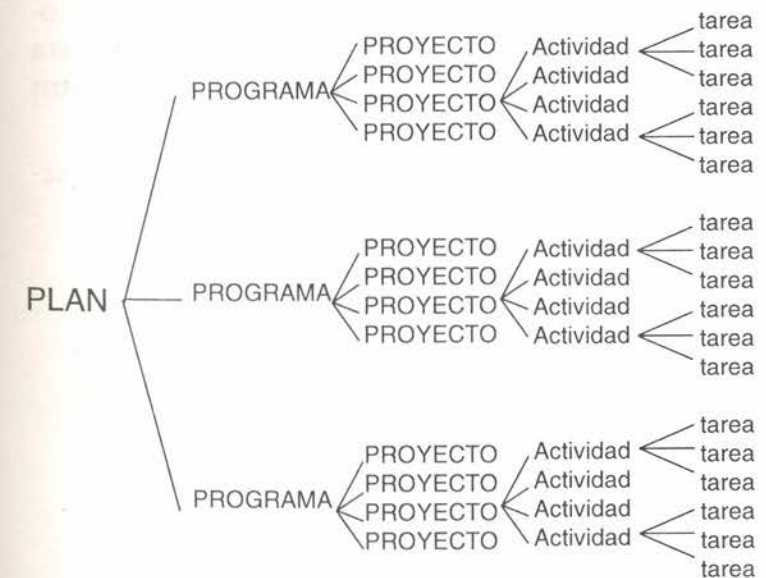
PLAN

PROGRAMA
PROYECTO
PROYECTO
PROYECTO
PROYECTO
Actividad
Actividad
Actividad
Actividad
tarea
tarea
tarea
tarea
tarea
tarea

PROGRAMA
PROYECTO
PROYECTO
PROYECTO
PROYECTO
Actividad
Actividad
Actividad
Actividad
tarea
tarea
tarea
tarea
tarea
tarea

PROGRAMA
PROYECTO
PROYECTO
PROYECTO
PROYECTO
Actividad
Actividad
Actividad
Actividad
tarea
tarea
tarea
tarea
tarea
tarea